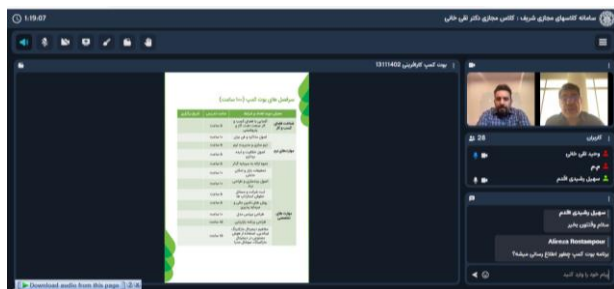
1:19:07

سامانه کلاسهای مجازی شریف : کلاس مجازی دکتر تقی خانی

بوت کمپ کارآفرینی 13111402

سرفصل های بوت کمپ (۱۰۰ ساعت)

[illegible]

28 کاربران

وحید تقی خانی

مریم

سهیل رشیدی اقدم

سهیل رشیدی اقدم
سلام وقتتون بخیر

Alireza Rostampour
برنامه بوت کمپ چطور اطلاع رسانی میشه؟

پیام خود را وارد کنید

Download audio from this page